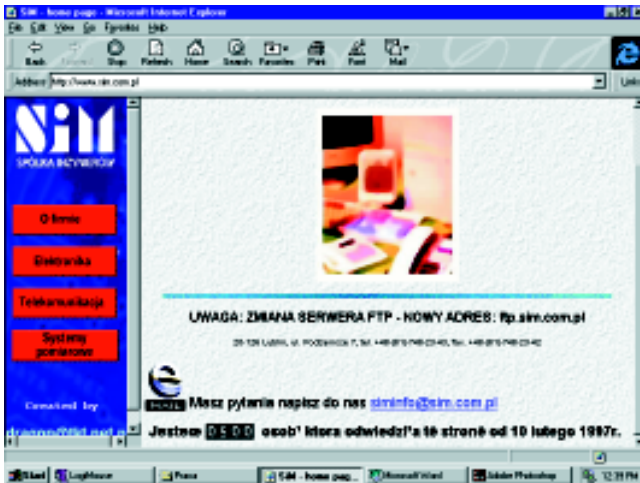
SiM - home page - Microsoft Internet Explorer

File Edit View Go Favorites Help

Back Forward Stop Refresh Home Search Favorites Print Font Mail

Address http://www.sim.com.pl

Links

SiM
SPÓŁKA INŻYNIERÓW

O firmie

Elektronika

Telekomunikacja

Systemy pomiarowe

Created by
dragon@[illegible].net.pl

UWAGA: ZMIANA SERWERA FTP - NOWY ADRES: ftp.sim.com.pl

20-126 Lublin, ul. Podzamcze 7, tel. +48-(81)-748-23-40, fax. +48-(81)-748-23-42

Masz pytanie napisz do nas siminfo@sim.com.pl

Jesteś 0500 osob'a ktora odwiedzi'a tę stronę od 10 lutego 1997r.

Start LogMouse Prasa SiM - home pag... Microsoft Word Adobe Photoshop 12:39 PM